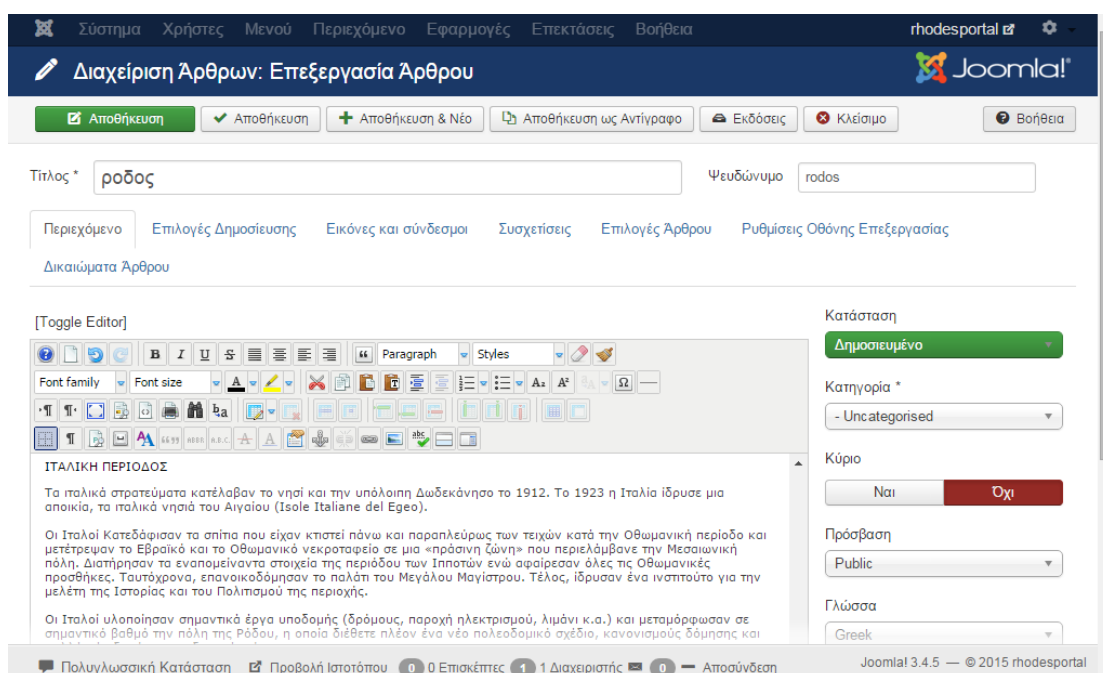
Σύστημα Χρήστες Μενού Περιεχόμενο Εφαρμογές Επεκτάσεις Βοήθεια rhodesportal

Διαχείριση Άρθρων: Επεξεργασία Άρθρου

Joomla!

Αποθήκευση Αποθήκευση Αποθήκευση & Νέο Αποθήκευση ως Αντίγραφο Εκδόσεις Κλείσιμο Βοήθεια

Τίτλος * ροδος

Ψευδώνυμο rodos

Περιεχόμενο Επιλογές Δημοσίευσης Εικόνες και σύνδεσμοι Συσχετίσεις Επιλογές Άρθρου Ρυθμίσεις Οθόνης Επεξεργασίας Δικαιώματα Άρθρου

[Toggle Editor]

Paragraph Styles

Font family Font size

ΙΤΑΛΙΚΗ ΠΕΡΙΟΔΟΣ

Τα ιταλικά στρατεύματα κατέλαβαν το νησί και την υπόλοιπη Δωδεκάνησο το 1912. Το 1923 η Ιταλία ίδρυσε μια αποικία, τα ιταλικά νησιά του Αιγαίου (Isole Italiane del Egeo).

Οι Ιταλοί Κατεδάφισαν τα σπίτια που είχαν κτιστεί πάνω και παραπλεύρως των τειχών κατά την Οθωμανική περίοδο και μετέτρεψαν το Εβραϊκό και το Οθωμανικό νεκροταφείο σε μια «πράσινη ζώνη» που περιελάμβανε την Μεσαιωνική πόλη. Διατήρησαν τα εναπομείναντα στοιχεία της περιόδου των Ιπποτών ενώ αφαίρεσαν όλες τις Οθωμανικές προσθήκες. Ταυτόχρονα, επανοικοδόμησαν το παλάτι του Μεγάλου Μαγίστρου. Τέλος, ίδρυσαν ένα ινστιτούτο για την μελέτη της Ιστορίας και του Πολιτισμού της περιοχής.

Οι Ιταλοί υλοποίησαν σημαντικά έργα υποδομής (δρόμους, παροχή ηλεκτρισμού, λιμάνι κ.α.) και μεταμόρφωσαν σε σημαντικό βαθμό την πόλη της Ρόδου, η οποία διέθετε πλέον ένα νέο πολεοδομικό σχέδιο, κανονισμούς δόμησης και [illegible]

Κατάσταση
Δημοσιευμένο

Κατηγορία *
- Uncategorised

Κύριο
Ναι Όχι

Πρόσβαση
Public

Γλώσσα
Greek

Πολυγλωσσική Κατάσταση Προβολή Ιστοτόπου 0 0 Επισκέπτες 1 1 Διαχειριστής 0 Αποσύνδεση Joomla! 3.4.5 — © 2015 rhodesportal